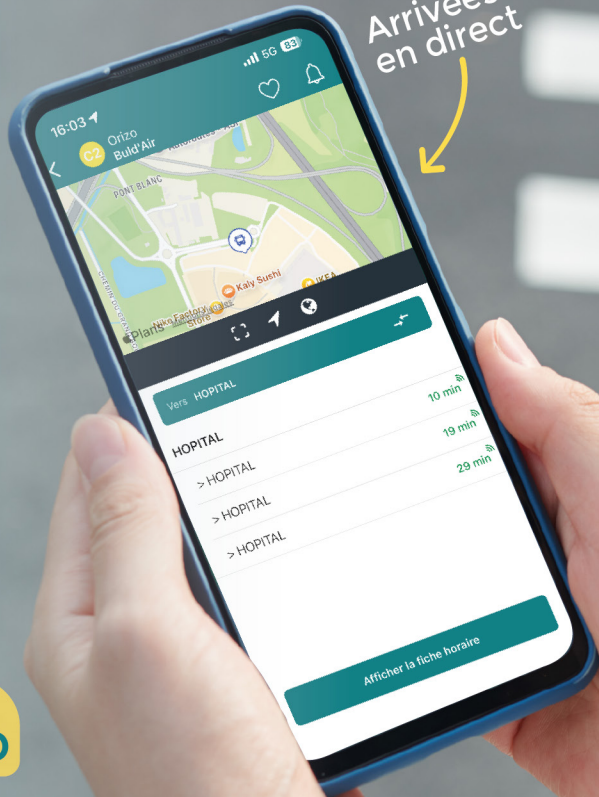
Arrivées en direct

16:03
5G 83

C2 Orizo
Buld'Air

PONT BLANC
Kaly Sushi
IKEA
Nike Factory Store
Plans

Vers HOPITAL

HOPITAL
> HOPITAL 10 min
> HOPITAL 19 min
> HOPITAL 29 min

Afficher la fiche horaire